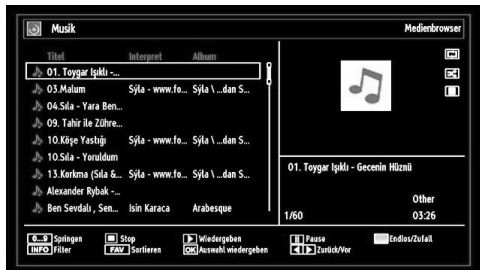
Musik

Medienbrowser

| Titel | Interpret | Album |
|---|---|---|
| 01. Toygar Işıklı -... | | |
| 03.Malum | Syla - www.fo... | Syla \ ...dan S... |
| 04.Sila - Yara Ben... | | |
| 09. Tahir ile Zühre... | | |
| 10.Köşe Yastığı | Syla - www.fo... | Syla \ ...dan S... |
| 10.Sila - Yoruldum | | |
| 13.Korkma (Sila &... | Syla - www.fo... | Syla \ ...dan S... |
| Alexander Rybak -... | | |
| Ben Sevdalı , Sen... | Isin Karaca | Arabesque |

01. Toygar Işıklı - Gecenin Hüznü

Other

1/60

03:26

0..9 Springen
INFO Filter
Stop
FAV Sortieren
Wiedergeben
OK Auswahl wiedergeben
Pause
Zurück/Vor
Endlos/Zufall